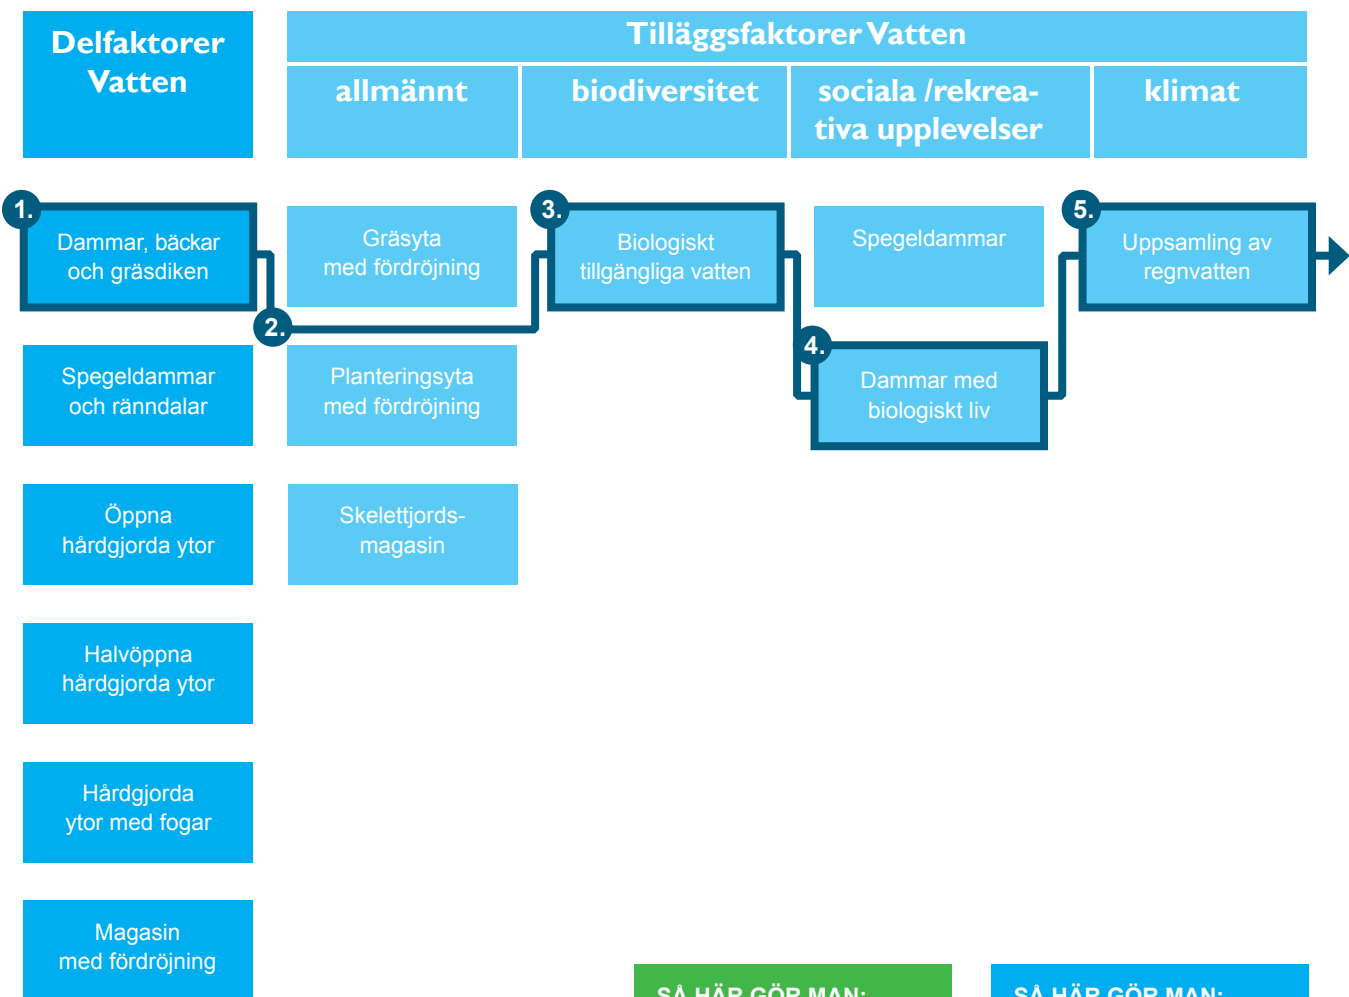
Delfaktorer Vatten

Tilläggsfaktorer Vatten

allmännt

biodiversitet

sociala /rekreativa upplevelser

klimat

1.

Dammar, bäckar och gräsdiken

Gräsyta med fördröjning

2.

3.

Biologiskt tillgängliga vatten

Spegeldammar

5.

Uppsamling av regnvatten

4.

Dammar med biologiskt liv

Spegeldammar och ränndalar

Planteringsyta med fördröjning

Öppna hårdgjorda ytor

Skelettjordsmagasin

Halvöppna hårdgjorda ytor

Hårdgjorda ytor med fogar

Magasin med fördröjning

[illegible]

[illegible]